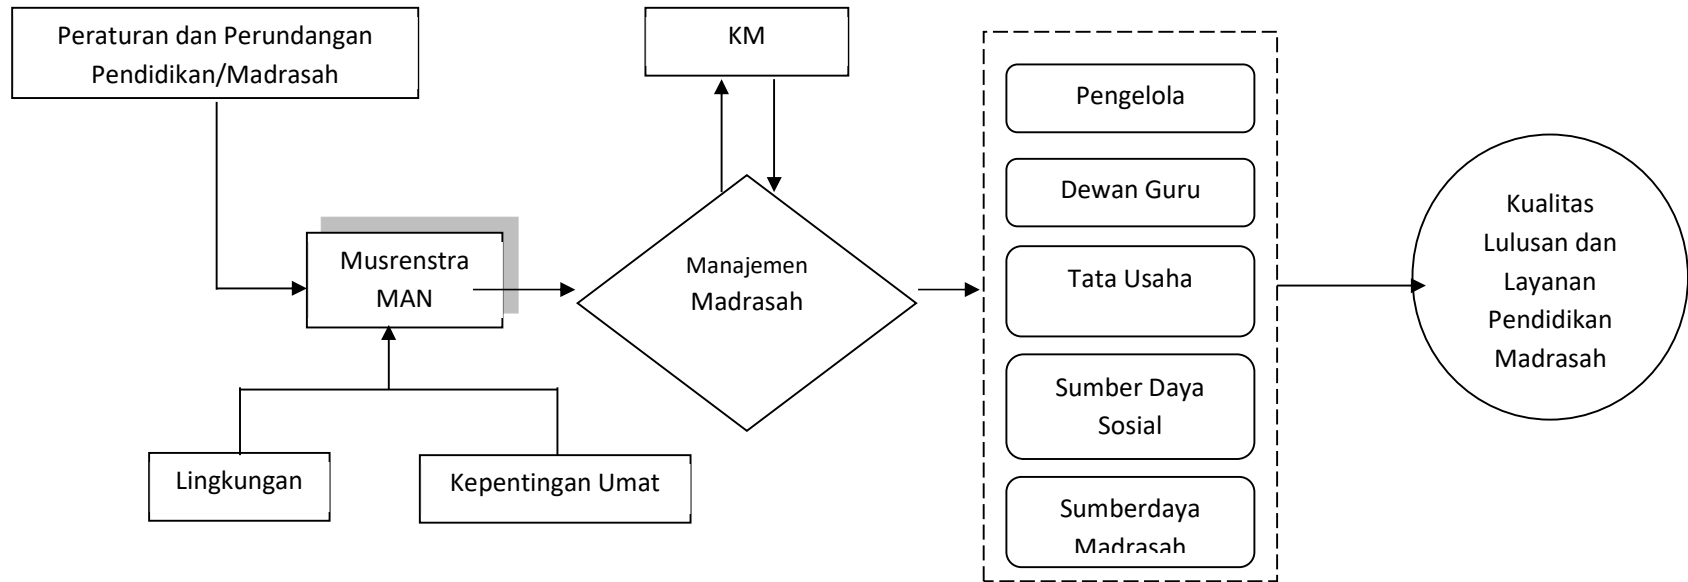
Peraturan dan Perundangan Pendidikan/Madrasah

KM

Musrenstra MAN

Manajemen Madrasah

Lingkungan

Kepentingan Umat

Pengelola

Dewan Guru

Tata Usaha

Sumber Daya Sosial

Sumberdaya Madrasah

Kualitas Lulusan dan Layanan Pendidikan Madrasah